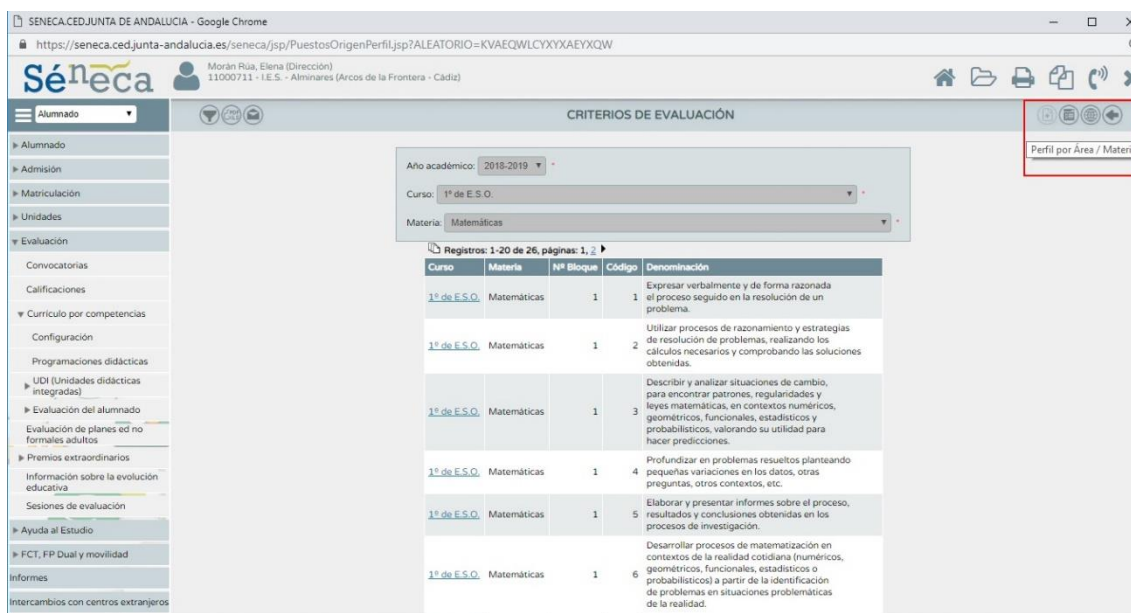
SENECA.CEDJUNTA DE ANDALUCIA - Google Chrome

https://seneca.ced.junta-andalucia.es/seneca/jsp/PuestosOrigenPerfil.jsp?ALEATORIO=KVAEQWLCYXYXAEYXQW

Séneca

Morán Rúa, Elena (Dirección)
11000711 - I.E.S. - Alminares (Arcos de la Frontera - Cádiz)

Alumnado

CRITERIOS DE EVALUACIÓN

Perfil por Área / Materi

Alumnado
Admisión
Matriculación
Unidades
Evaluación
Convocatorias
Calificaciones
Currículo por competencias
Configuración
Programaciones didácticas
UDI (Unidades didácticas integradas)
Evaluación del alumnado
Evaluación de planes ed no formales adultos
Premios extraordinarios
Información sobre la evolución educativa
Sesiones de evaluación
Ayuda al Estudio
FCT, FP Dual y movilidad
Informes
Intercambios con centros extranjeros

Año académico: 2018-2019 *

Curso: 1º de E.S.O. *

Materia: Matemáticas *

Registros: 1-20 de 26, páginas: 1, 2

| Curso | Materia | Nº Bloque | Código | Denominación |
|---|---|---|---|---|
| 1º de E.S.O. | Matemáticas | 1 | 1 | Expresar verbalmente y de forma razonada el proceso seguido en la resolución de un problema. |
| 1º de E.S.O. | Matemáticas | 1 | 2 | Utilizar procesos de razonamiento y estrategias de resolución de problemas, realizando los cálculos necesarios y comprobando las soluciones obtenidas. |
| 1º de E.S.O. | Matemáticas | 1 | 3 | Describir y analizar situaciones de cambio, para encontrar patrones, regularidades y leyes matemáticas, en contextos numéricos, geométricos, funcionales, estadísticos y probabilísticos, valorando su utilidad para hacer predicciones. |
| 1º de E.S.O. | Matemáticas | 1 | 4 | Profundizar en problemas resueltos planteando pequeñas variaciones en los datos, otras preguntas, otros contextos, etc. |
| 1º de E.S.O. | Matemáticas | 1 | 5 | Elaborar y presentar informes sobre el proceso, resultados y conclusiones obtenidas en los procesos de investigación. |
| 1º de E.S.O. | Matemáticas | 1 | 6 | Desarrollar procesos de matematización en contextos de la realidad cotidiana (numéricos, geométricos, funcionales, estadísticos o probabilísticos) a partir de la identificación de problemas en situaciones problemáticas de la realidad. |